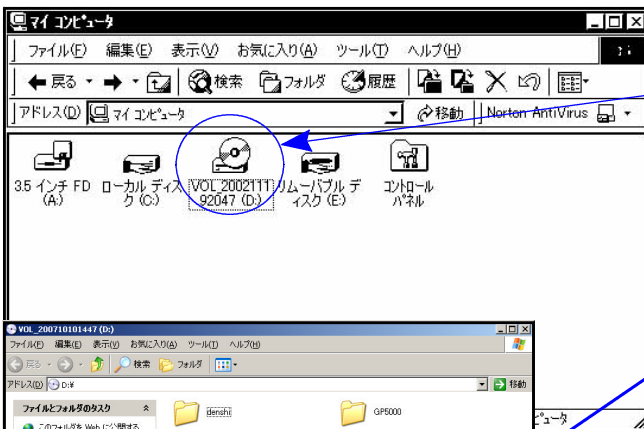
マイ コンピュータ

ファイル(F) 編集(E) 表示(V) お気に入り(A) ツール(T) ヘルプ(H)

戻る 検索 フォルダ 履歴

アドレス(D) マイ コンピュータ 移動 Norton AntiVirus

3.5 インチ FD (A:)

ローカル ディスク (C:)

VOL_2002111 92047 (D:)

リムーバブル ディスク (E:)

コントロール パネル

VOL_200710101447 (D:)

ファイル(F) 編集(E) 表示(V) お気に入り(A) ツール(T) ヘルプ(H)

戻る 検索 フォルダ

アドレス(D) D:¥ 移動

ファイルとフォルダのタスク

このフォルダを Web に公開する

denshi

GP5000

ピュータ